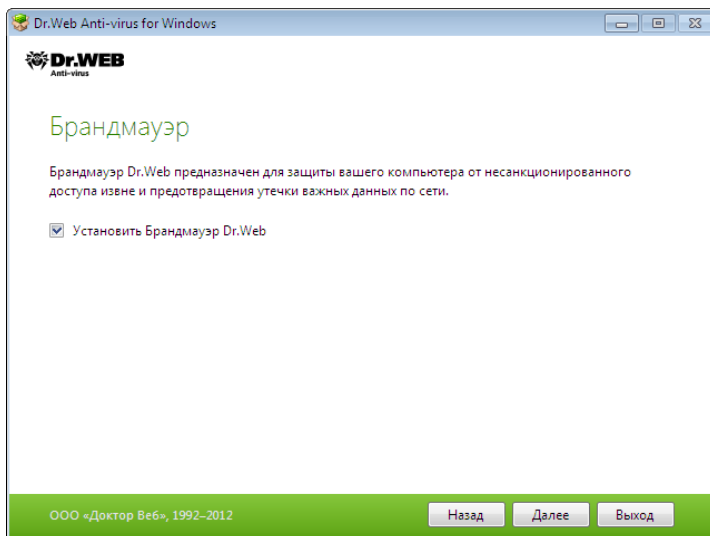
Dr.Web Anti-virus for Windows

Dr.WEB
Anti-virus

Брандмауэр

Брандмауэр Dr.Web предназначен для защиты вашего компьютера от несанкционированного доступа извне и предотвращения утечки важных данных по сети.

Установить Брандмауэр Dr.Web

ООО «Доктор Веб», 1992–2012

Назад
Далее
Выход